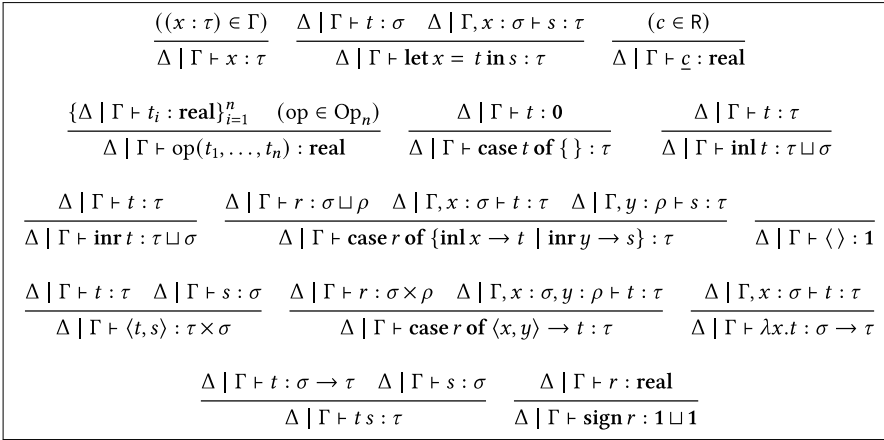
$\frac{((x:\tau)\in\Gamma)}{\Delta \mid \Gamma \vdash x:\tau}$ $\frac{\Delta \mid \Gamma \vdash t:\sigma \quad \Delta \mid \Gamma, x:\sigma \vdash s:\tau}{\Delta \mid \Gamma \vdash \mathbf{let}\, x = t\, \mathbf{in}\, s:\tau}$ $\frac{(c\in \mathsf{R})}{\Delta \mid \Gamma \vdash \underline{c}:\mathbf{real}}$

$\frac{\{\Delta \mid \Gamma \vdash t_i:\mathbf{real}\}_{i=1}^{n} \quad (\mathrm{op}\in \mathrm{Op}_n)}{\Delta \mid \Gamma \vdash \mathrm{op}(t_1,\ldots,t_n):\mathbf{real}}$ $\frac{\Delta \mid \Gamma \vdash t:\mathbf{0}}{\Delta \mid \Gamma \vdash \mathbf{case}\, t\, \mathbf{of}\, \{\,\}:\tau}$ $\frac{\Delta \mid \Gamma \vdash t:\tau}{\Delta \mid \Gamma \vdash \mathbf{inl}\, t:\tau\sqcup\sigma}$

$\frac{\Delta \mid \Gamma \vdash t:\tau}{\Delta \mid \Gamma \vdash \mathbf{inr}\, t:\tau\sqcup\sigma}$ $\frac{\Delta \mid \Gamma \vdash r:\sigma\sqcup\rho \quad \Delta \mid \Gamma, x:\sigma \vdash t:\tau \quad \Delta \mid \Gamma, y:\rho \vdash s:\tau}{\Delta \mid \Gamma \vdash \mathbf{case}\, r\, \mathbf{of}\, \{\mathbf{inl}\, x \to t \mid \mathbf{inr}\, y \to s\}:\tau}$ $\frac{}{\Delta \mid \Gamma \vdash \langle\,\rangle:\mathbf{1}}$

$\frac{\Delta \mid \Gamma \vdash t:\tau \quad \Delta \mid \Gamma \vdash s:\sigma}{\Delta \mid \Gamma \vdash \langle t,s\rangle:\tau\times\sigma}$ $\frac{\Delta \mid \Gamma \vdash r:\sigma\times\rho \quad \Delta \mid \Gamma, x:\sigma, y:\rho \vdash t:\tau}{\Delta \mid \Gamma \vdash \mathbf{case}\, r\, \mathbf{of}\, \langle x,y\rangle \to t:\tau}$ $\frac{\Delta \mid \Gamma, x:\sigma \vdash t:\tau}{\Delta \mid \Gamma \vdash \lambda x.t:\sigma\to\tau}$

$\frac{\Delta \mid \Gamma \vdash t:\sigma\to\tau \quad \Delta \mid \Gamma \vdash s:\sigma}{\Delta \mid \Gamma \vdash t\, s:\tau}$ $\frac{\Delta \mid \Gamma \vdash r:\mathbf{real}}{\Delta \mid \Gamma \vdash \mathbf{sign}\, r:\mathbf{1}\sqcup\mathbf{1}}$